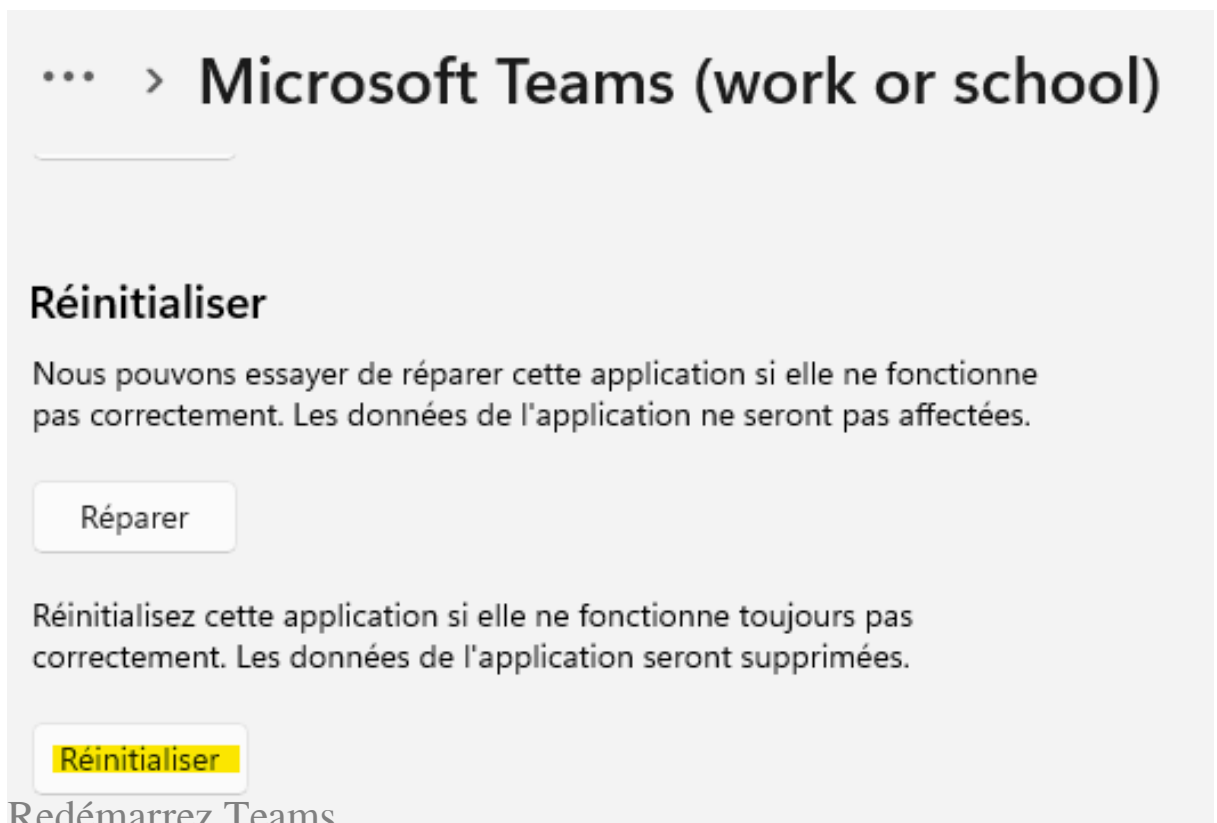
··· > Microsoft Teams (work or school)

Réinitialiser

Nous pouvons essayer de réparer cette application si elle ne fonctionne pas correctement. Les données de l'application ne seront pas affectées.

Réparer

Réinitialisez cette application si elle ne fonctionne toujours pas correctement. Les données de l'application seront supprimées.

Réinitialiser

Redémarrez Teams